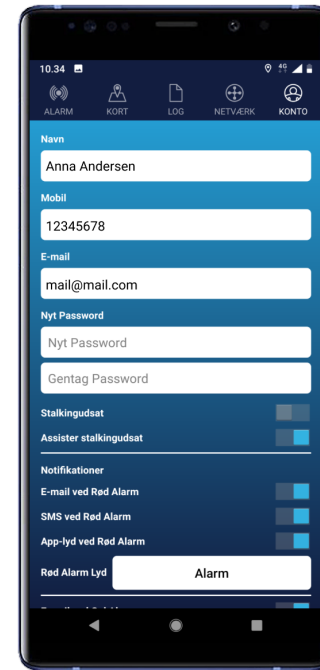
10.34

ALARM KORT LOG NETVÆRK KONTO

Navn

Anna Andersen

Mobil

12345678

E-mail

mail@mail.com

Nyt Password

Nyt Password

Gentag Password

Stalkingudsat

Assister stalkingudsat

Notifikationer

E-mail ved Rød Alarm

SMS ved Rød Alarm

App-lyd ved Rød Alarm

Rød Alarm Lyd

Alarm

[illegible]